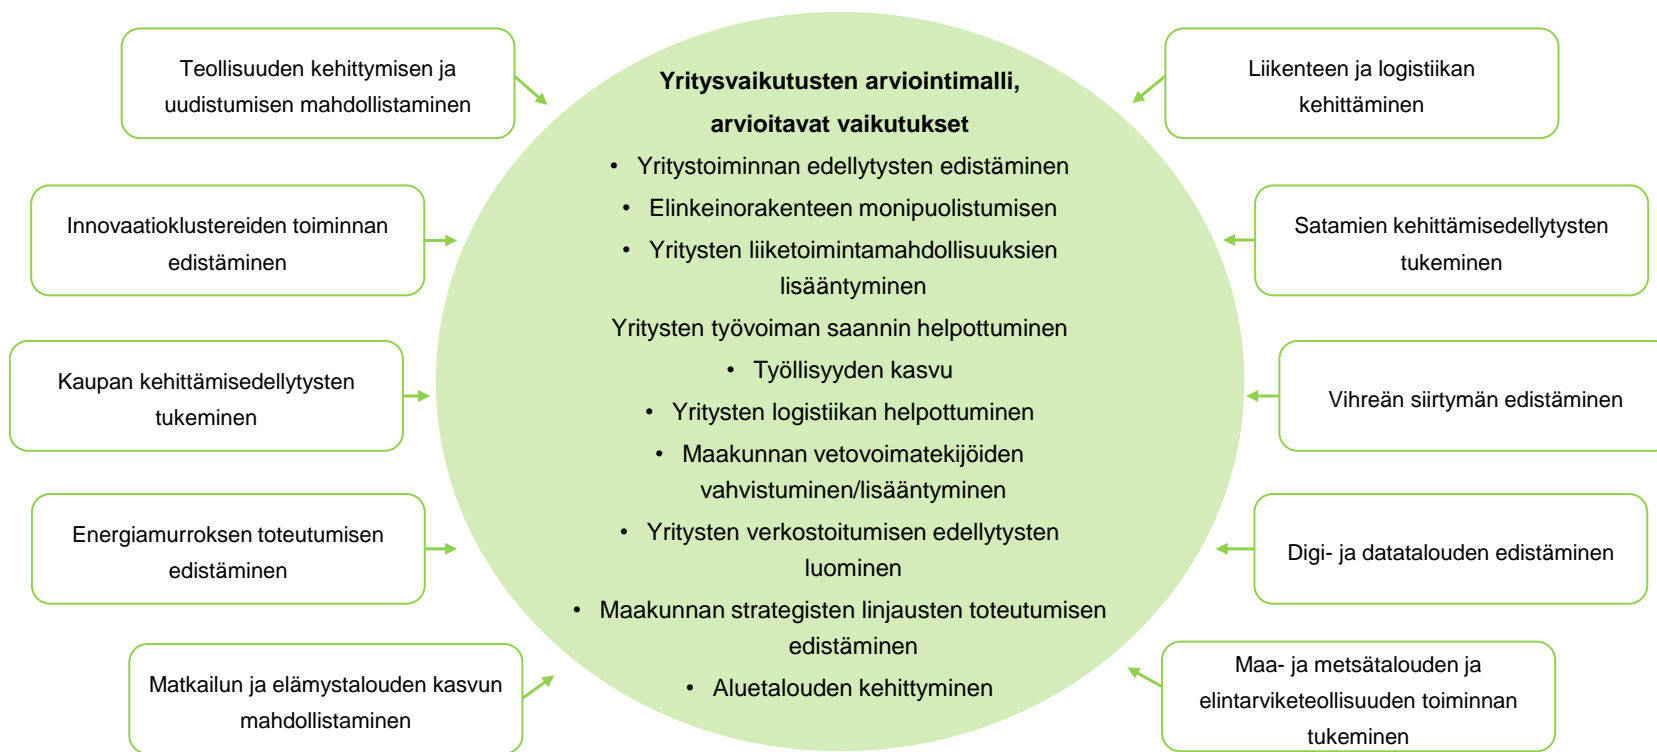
Teollisuuden kehittymisen ja uudistumisen mahdollistaminen

Innovaatioklustereiden toiminnan edistäminen

Kaupan kehittämisedellytysten tukeminen

Energiamurroksen toteutumisen edistäminen

Matkailun ja elämystalouden kasvun mahdollistaminen

**Yritysvaikutusten arviointimalli, arvioitavat vaikutukset**

- Yritystoiminnan edellytysten edistäminen
- Elinkeinorakenteen monipuolistumisen
- Yritysten liiketoimintamahdollisuuksien lisääntyminen

Yritysten työvoiman saannin helpottuminen

- Työllisyyden kasvu
- Yritysten logistiikan helpottuminen
- Maakunnan vetovoimatekijöiden vahvistuminen/lisääntyminen
- Yritysten verkostoitumisen edellytysten luominen
- Maakunnan strategisten linjausten toteutumisen edistäminen
- Aluetalouden kehittyminen

Liikenteen ja logistiikan kehittäminen

Satamien kehittämisedellytysten tukeminen

Vihreän siirtymän edistäminen

Digi- ja datatalouden edistäminen

Maa- ja metsätalouden ja elintarviketeollisuuden toiminnan tukeminen